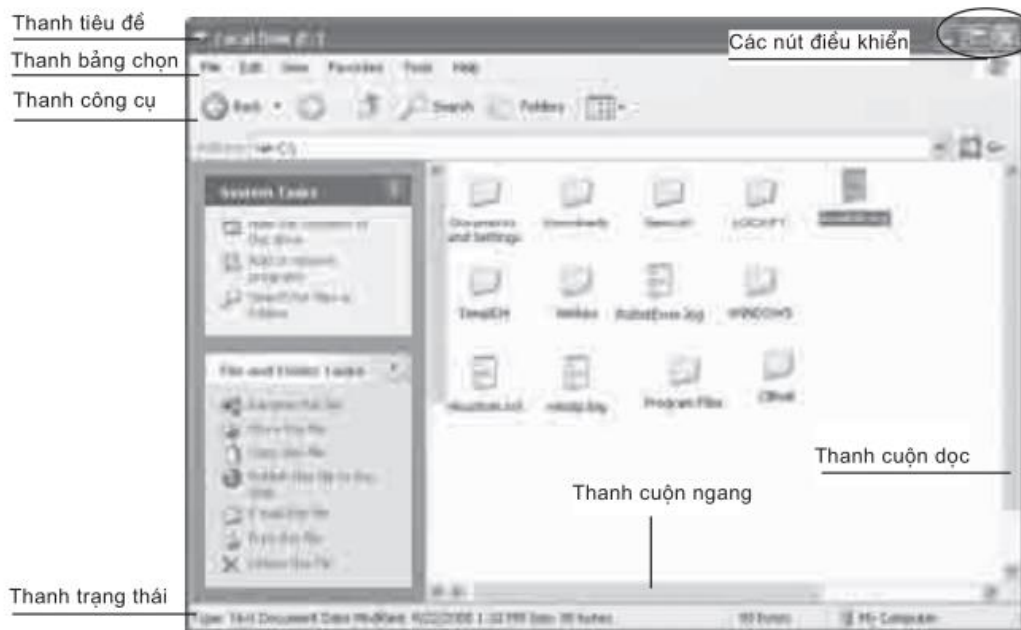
Thanh tiêu đề

Thanh bảng chọn

Thanh công cụ

Các nút điều khiển

File Edit View Favorites Tools Help

Back Search Folders

Address

System Tasks

File and Folder Tasks

Documents and Settings

Program Files

WINDOWS

Thanh cuộn dọc

Thanh cuộn ngang

Thanh trạng thái

My Computer